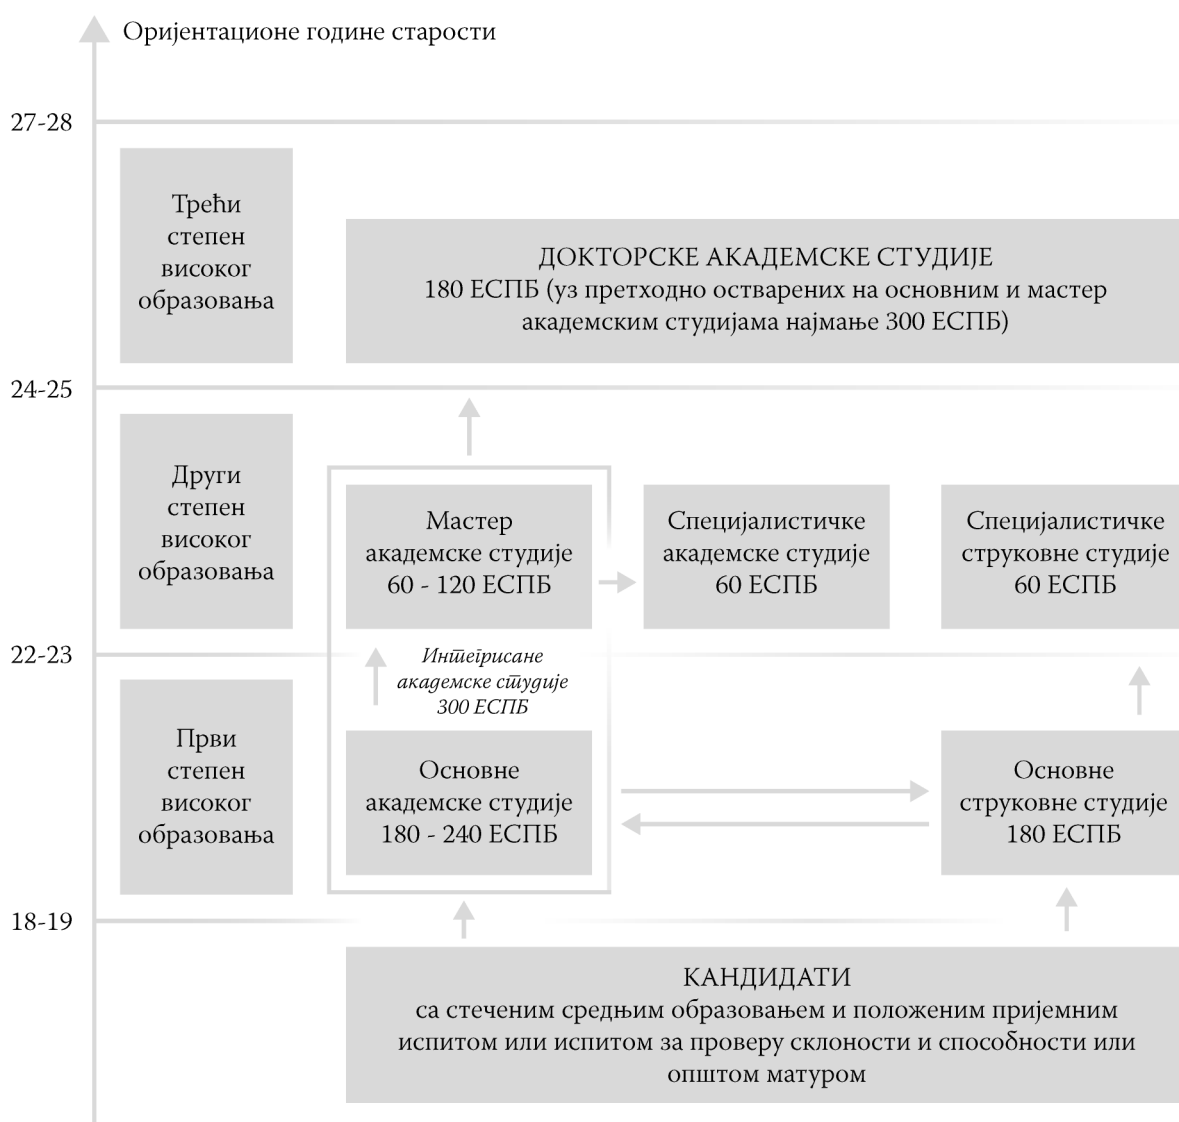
Оријентационе године старости

27-28

Трећи степен високог образовања

ДОКТОРСКЕ АКАДЕМСКЕ СТУДИЈЕ
180 ЕСПБ (уз претходно остварених на основним и мастер академским студијама најмање 300 ЕСПБ)

24-25

Други степен високог образовања

Мастер академске студије 60 - 120 ЕСПБ

Специјалистичке академске студије 60 ЕСПБ

Специјалистичке струковне студије 60 ЕСПБ

22-23

Интегрисане академске студије 300 ЕСПБ

Први степен високог образовања

Основне академске студије 180 - 240 ЕСПБ

Основне струковне студије 180 ЕСПБ

18-19

КАНДИДАТИ
са стеченим средњим образовањем и положеним пријемним испитом или испитом за проверу склоности и способности или општом матуром